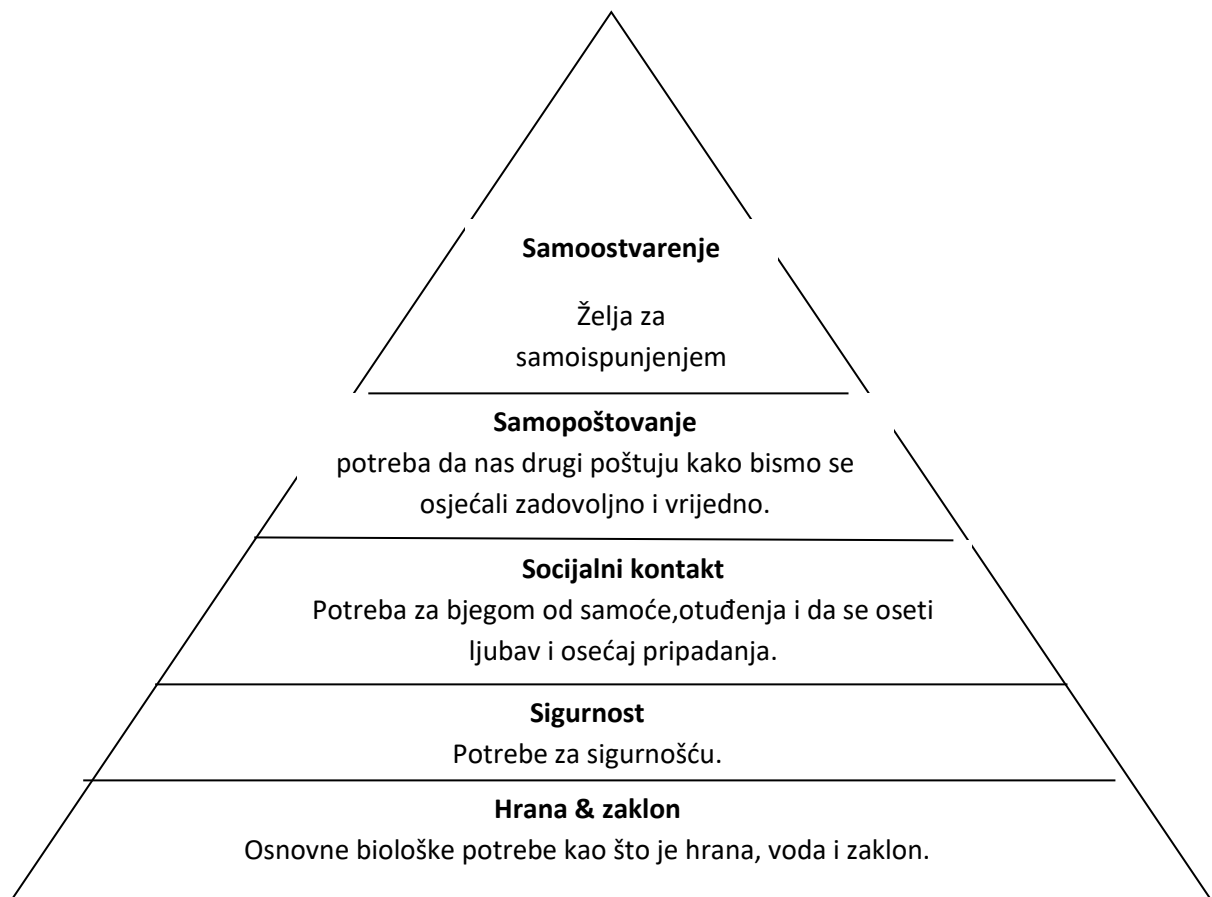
**Samoostvarenje**

Želja za samoispunjenjem

**Samopoštovanje**

potreba da nas drugi poštuju kako bismo se osjećali zadovoljno i vrijedno.

**Socijalni kontakt**

Potreba za bjegom od samoće,otuđenja i da se oseti ljubav i osećaj pripadanja.

**Sigurnost**

Potrebe za sigurnošću.

**Hrana & zaklon**

Osnovne biološke potrebe kao što je hrana, voda i zaklon.